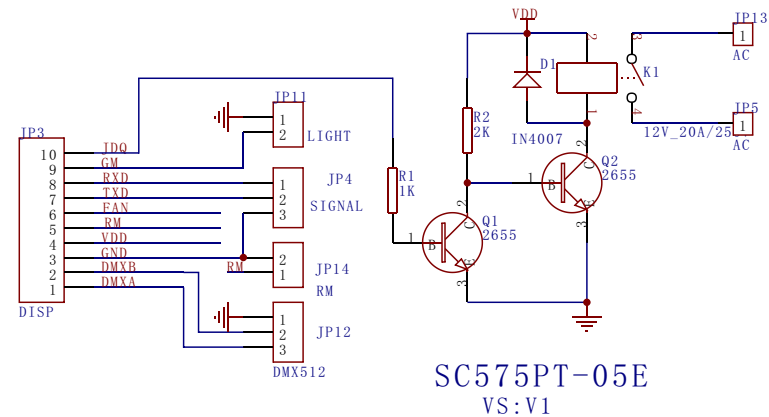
VDD
JP13
1
AC
D1
K1
JP5
1
AC
IN4007
12V_20A/25
JP11
1
2
LIGHT
JP3
10
9
8
7
6
5
4
3
2
1
DISP
IDQ
GM
RXD
TXD
FAN
RM
VDD
GND
DMXB
DMXA
R2
2K
R1
1K
JP4
1
2
3
SIGNAL
1
B
C
E
Q2
2655
1
B
C
E
Q1
2655
JP14
2
1
RM
RM
JP12
1
2
3
DMX512
SC575PT-05E
VS:V1